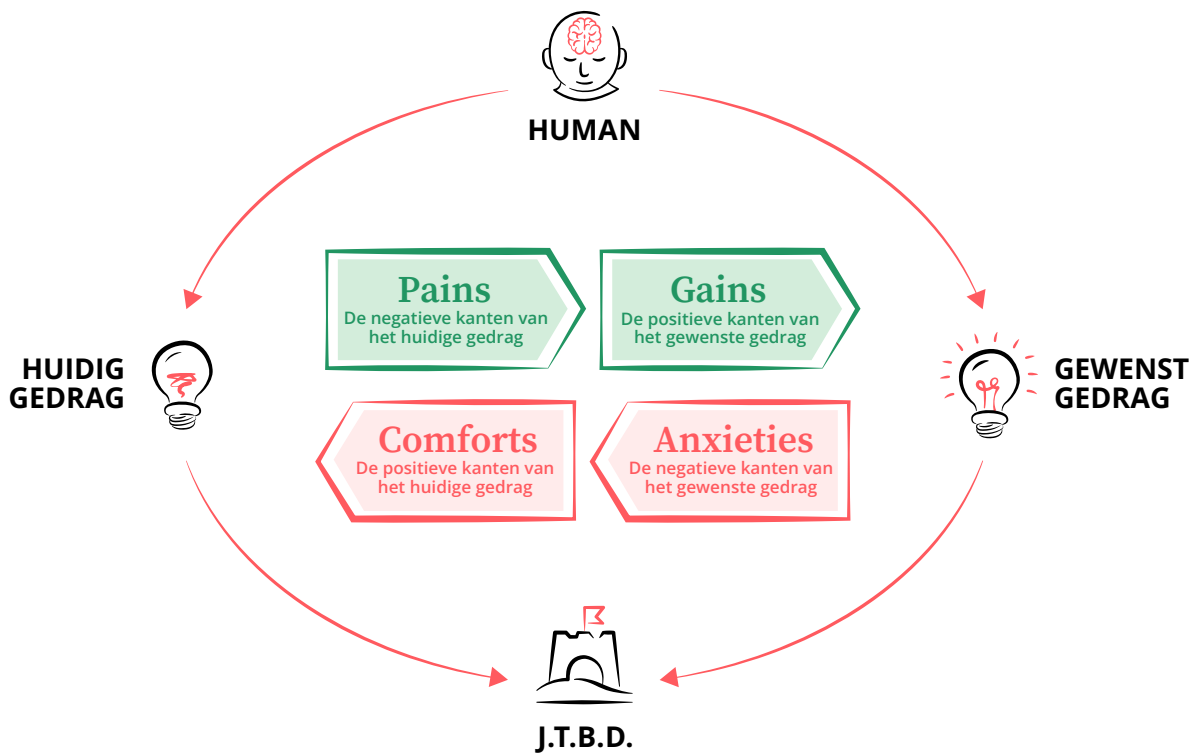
HUMAN

HUIDIG GEDRAG

Pains
De negatieve kanten van het huidige gedrag

Gains
De positieve kanten van het gewenste gedrag

GEWENST GEDRAG

Comforts
De positieve kanten van het huidige gedrag

Anxieties
De negatieve kanten van het gewenste gedrag

J.T.B.D.